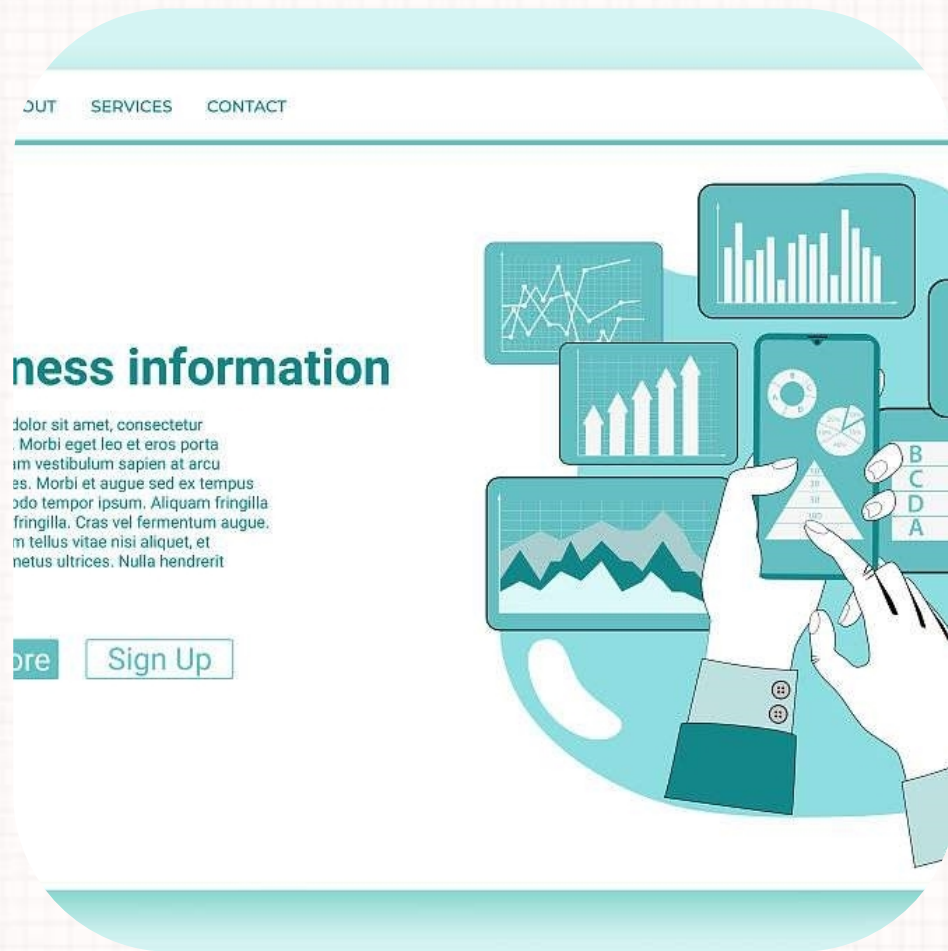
OUT SERVICES CONTACT

ness information

dolor sit amet, consectetur . Morbi eget leo et eros porta m vestibulum sapien at arcu es. Morbi et augue sed ex tempus odo tempor ipsum. Aliquam fringilla fringilla. Cras vel fermentum augue. m tellus vitae nisi aliquet, et netus ultrices. Nulla hendrerit

ore Sign Up

B
C
D
A